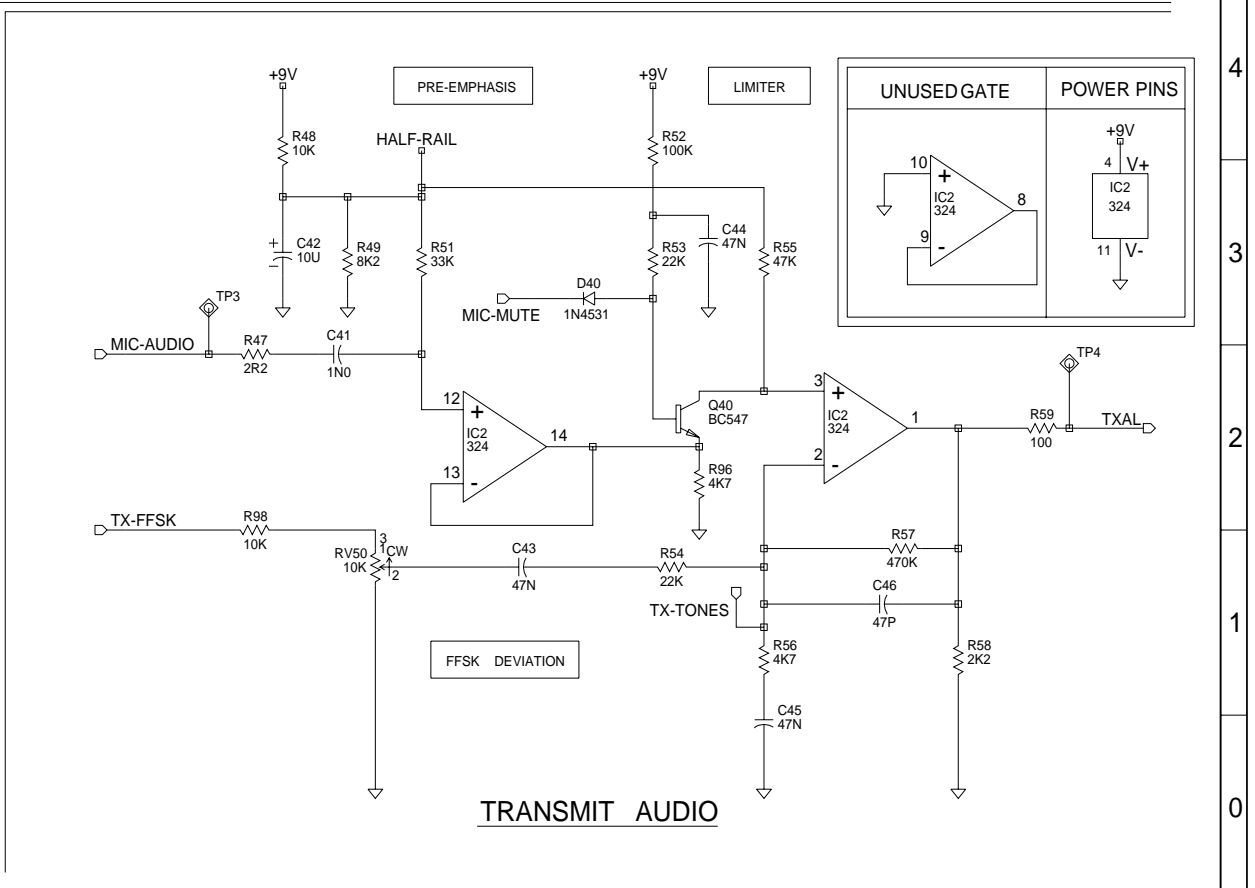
4

3

2

1

0

PRE-EMPHASIS

LIMITER

UNUSED GATE

POWER PINS

+9V

R48
10K

HALF-RAIL

+9V

R52
100K

+9V

4 V+

IC2
324

11 V-

10 +

IC2
324

8

9 -

C42
10U

R49
8K2

R51
33K

C44
47N

R53
22K

R55
47K

D40

1N4531

MIC-MUTE

TP3

MIC-AUDIO

R47
2R2

C41
1N0

12 +

IC2
324

14

13 -

Q40
BC547

3 +

IC2
324

1

2 -

TP4

R59
100

TXAL

R96
4K7

TX-FFSK

R98
10K

3
1 CW
RV50
10K 2

C43
47N

R54
22K

R57
470K

C46
47P

TX-TONES

R56
4K7

R58
2K2

FFSK DEVIATION

C45
47N

TRANSMIT AUDIO